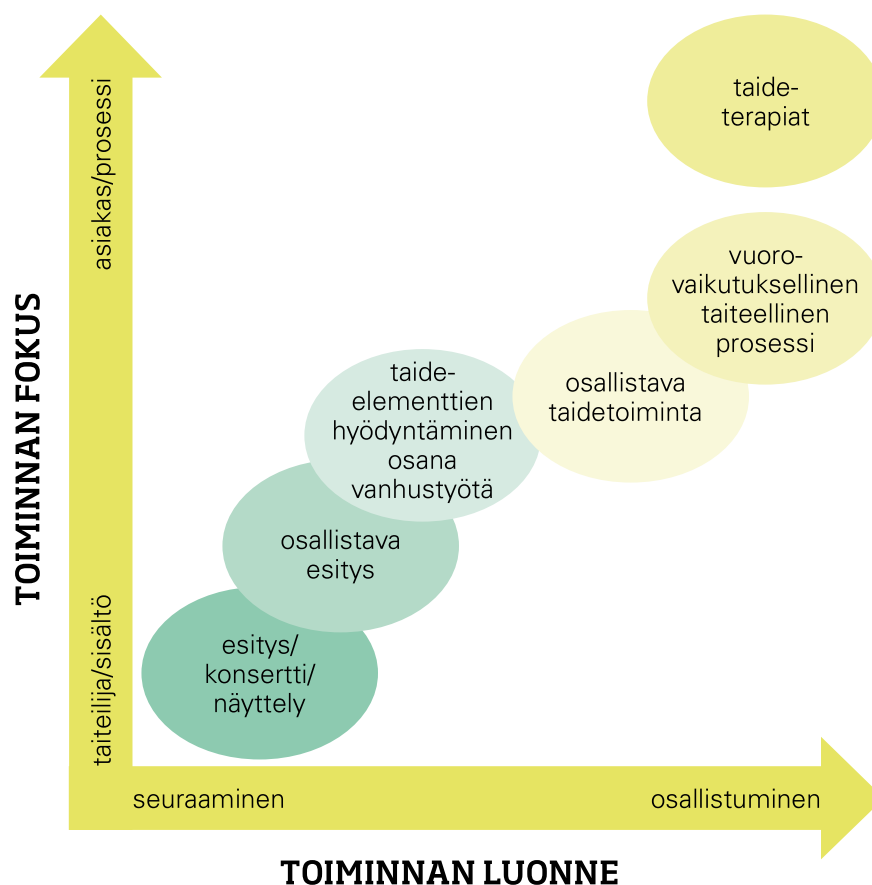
TOIMINNAN FOKUS

asiakas/prosessi

taiteilija/sisältö

taide-terapiat

vuoro-vaikutuksellinen taiteellinen prosessi

osallistava taidetoiminta

taide-elementtien hyödyntäminen osana vanhustyötä

osallistava esitys

esitys/ konsertti/ näyttely

seuraaminen

osallistuminen

TOIMINNAN LUONNE